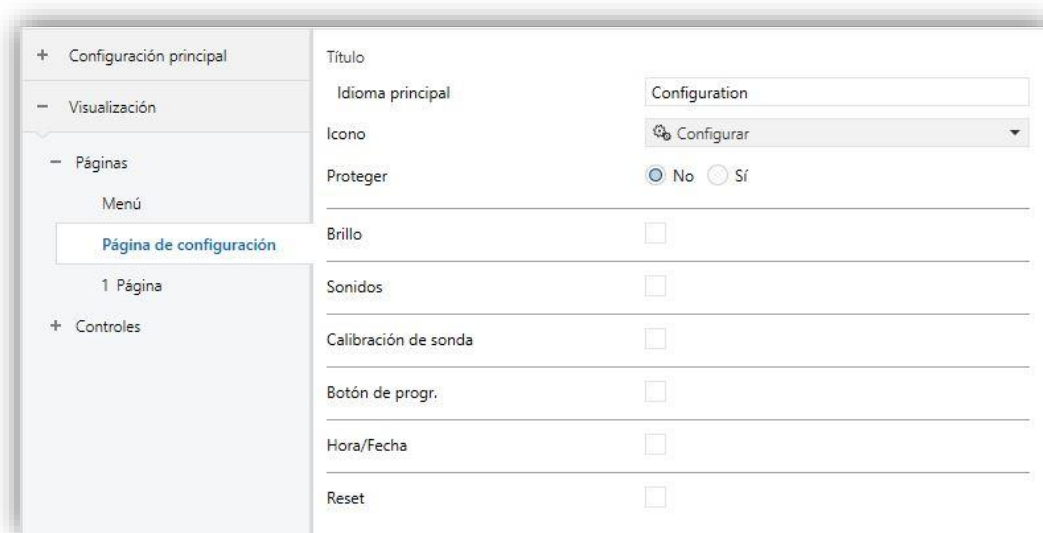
+ Configuración principal

− Visualización

− Páginas

Menú

Página de configuración

1 Página

+ Controles

Título

Idioma principal | Configuration

Icono | Configurar

Proteger | No | Sí

Brillo

Sonidos

Calibración de sonda

Botón de progr.

Hora/Fecha

Reset